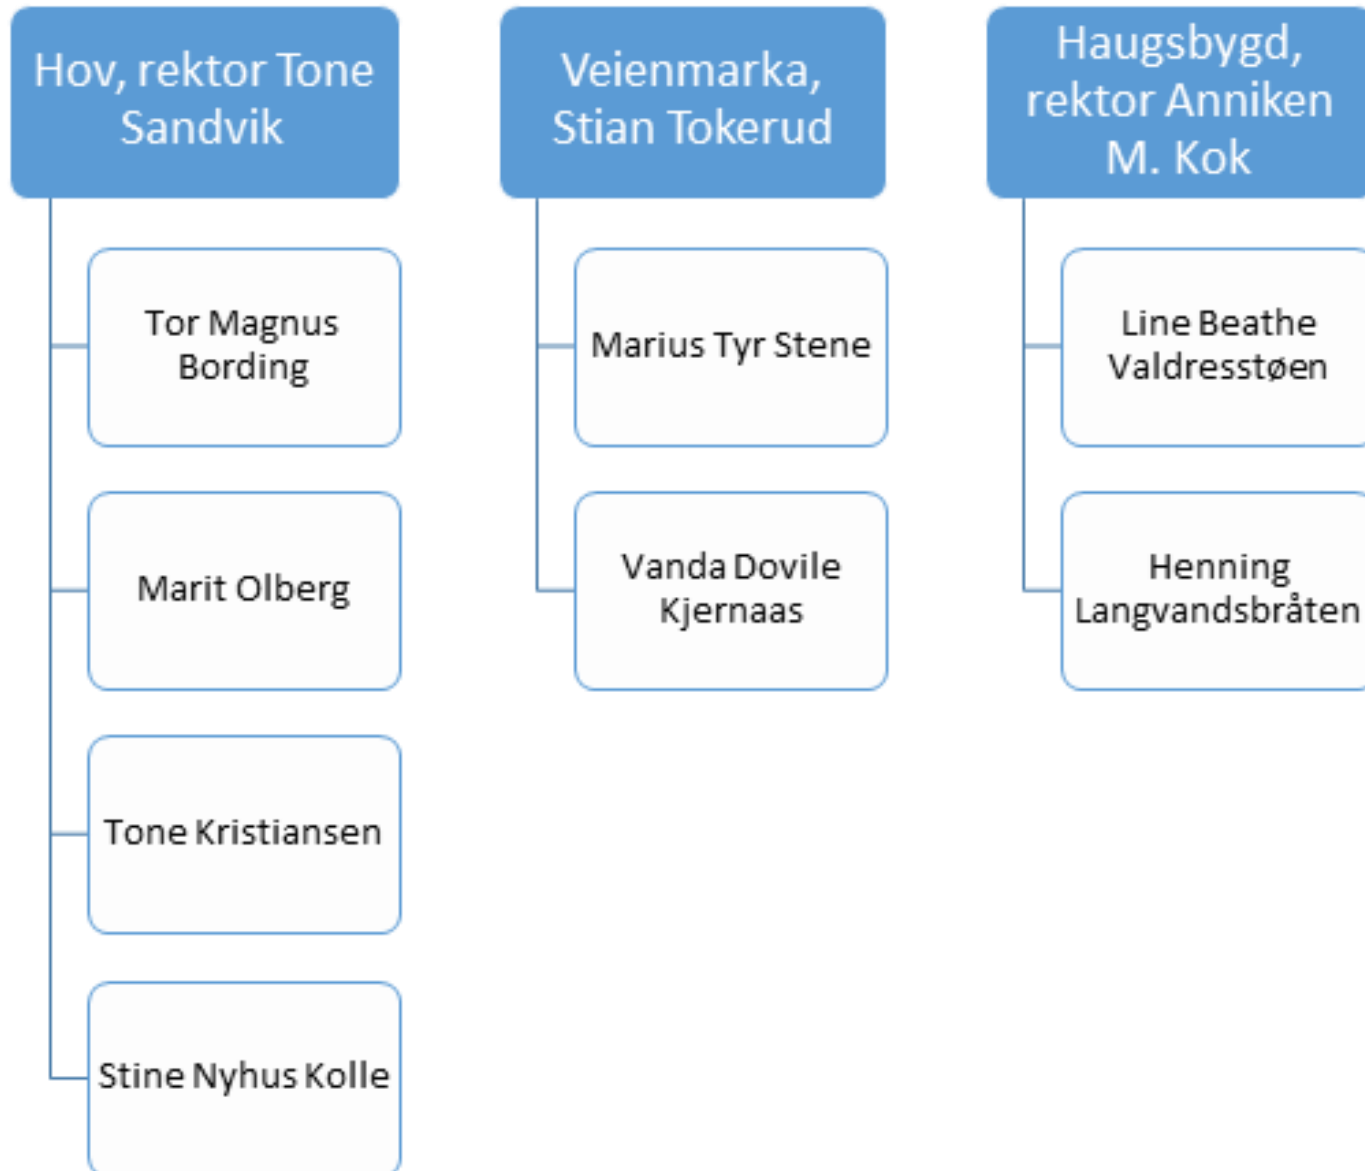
Hov, rektor Tone Sandvik

Tor Magnus Bording

Marit Olberg

Tone Kristiansen

Stine Nyhus Kolle

Veienmarka, Stian Tokerud

Marius Tyr Stene

Vanda Dovile Kjernaas

Haugsbygd, rektor Anniken M. Kok

Line Beathe Valdresstøen

Henning Langvandsbråten